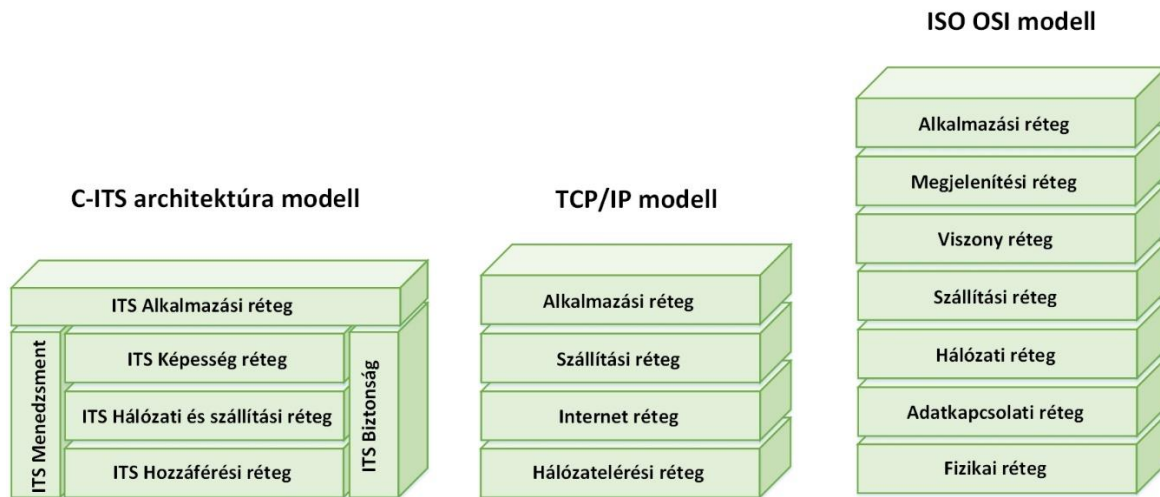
C-ITS architektúra modell

ITS Alkalmazási réteg

ITS Menedzsment

ITS Képesség réteg

ITS Hálózati és szállítási réteg

ITS Hozzáférési réteg

ITS Biztonság

TCP/IP modell

Alkalmazási réteg

Szállítási réteg

Internet réteg

Hálózatelérési réteg

ISO OSI modell

Alkalmazási réteg

Megjelenítési réteg

Viszony réteg

Szállítási réteg

Hálózati réteg

Adatkapcsolati réteg

Fizikai réteg